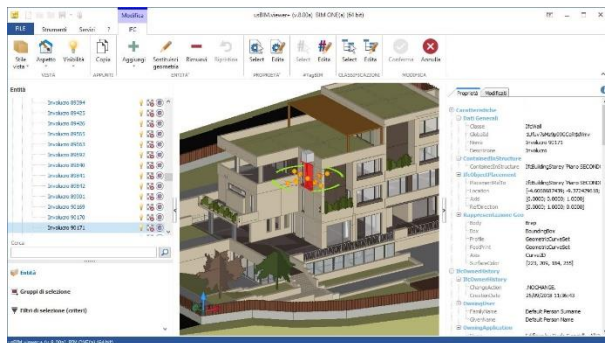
Modifica
usBIM.viewer+ (v.0.0.x) [BIM ONE's] (64 bit)
FILE Strumenti Servizi ? FC
Stile vista Aspetto Visibilità Oggetto Aggiungi Sostituisci geometria Rimuovi Ripristina Select Edita Select Edita Select Edita Select Edita Conferma Annulla
VISTA APPUNTI ENTITÀ PROPRIETÀ PTagBIM CLASSIFICAZIONE MODIFICA
Entità
Involucro 90394
Involucro 90423
Involucro 90436
Involucro 90701
Involucro 90503
Involucro 90692
Involucro 90848
Involucro 90841
Involucro 90912
Involucro 90001
Involucro 90169
Involucro 90178
Involucro 90171
Cerca
Entità
Gruppi di selezione
Filtri di selezione (criteri)
Proprietà Modifiche
Caratteristiche
Dati Generali
Classe IfcWall
GlobalId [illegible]
Nome Involucro 90171
Descrizione Involucro
ContainedInStructure
ContainedInStructure IfcBuildingStorey 'Piano SECONDO'
IfcObjectPlacement
PlacementRelTo IfcBuildingStorey 'Piano SECONDO'
Location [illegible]
Axis [0.0000; 0.0000; 1.0000]
RefDirection [0.0000; 0.0000; 1.0000]
RappresentazioniGeo
Body Brep
Box BoundingBox
Profile GeometricCurveSet
FootPrint GeometricCurveSet
Axis Curve2D
Colore [121, 205, 184, 255]
IfcOwnerHistory
IfcOwnerHistory
ChangeAction .NOCHANGE.
CreationDate 26/09/2018 11:36:43
OwningUser
FamilyName Default Person Surname
GivenName Default Person Name
OwningApplication
usBIM.viewer+ (v.0.0.x) [BIM ONE's] (64 bit)